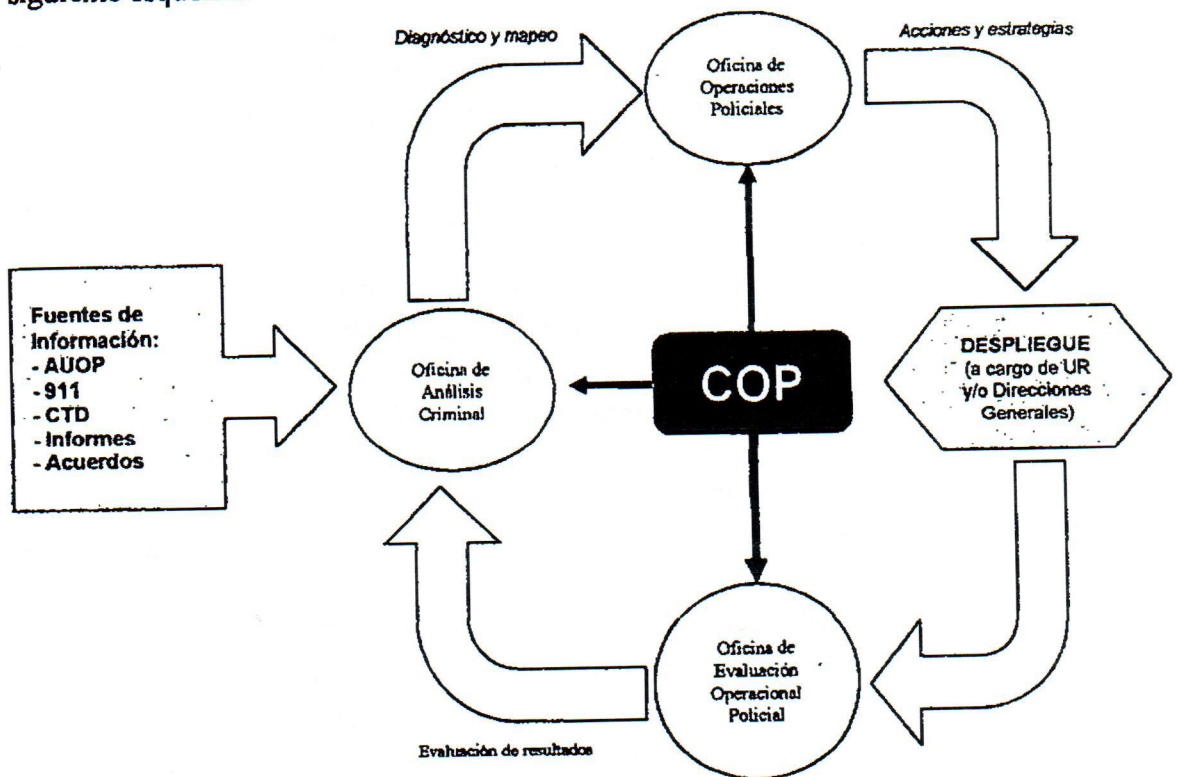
siguiente esquema:

Diagnóstico y mapeo

Oficina de Operaciones Policiales

Acciones y estrategias

Fuentes de Información:
- AUOP
- 911
- CTD
- Informes
- Acuerdos

Oficina de Análisis Criminal

COP

DESPLIEGUE (a cargo de UR y/o Direcciones Generales)

Oficina de Evaluación Operacional Policial

Evaluación de resultados